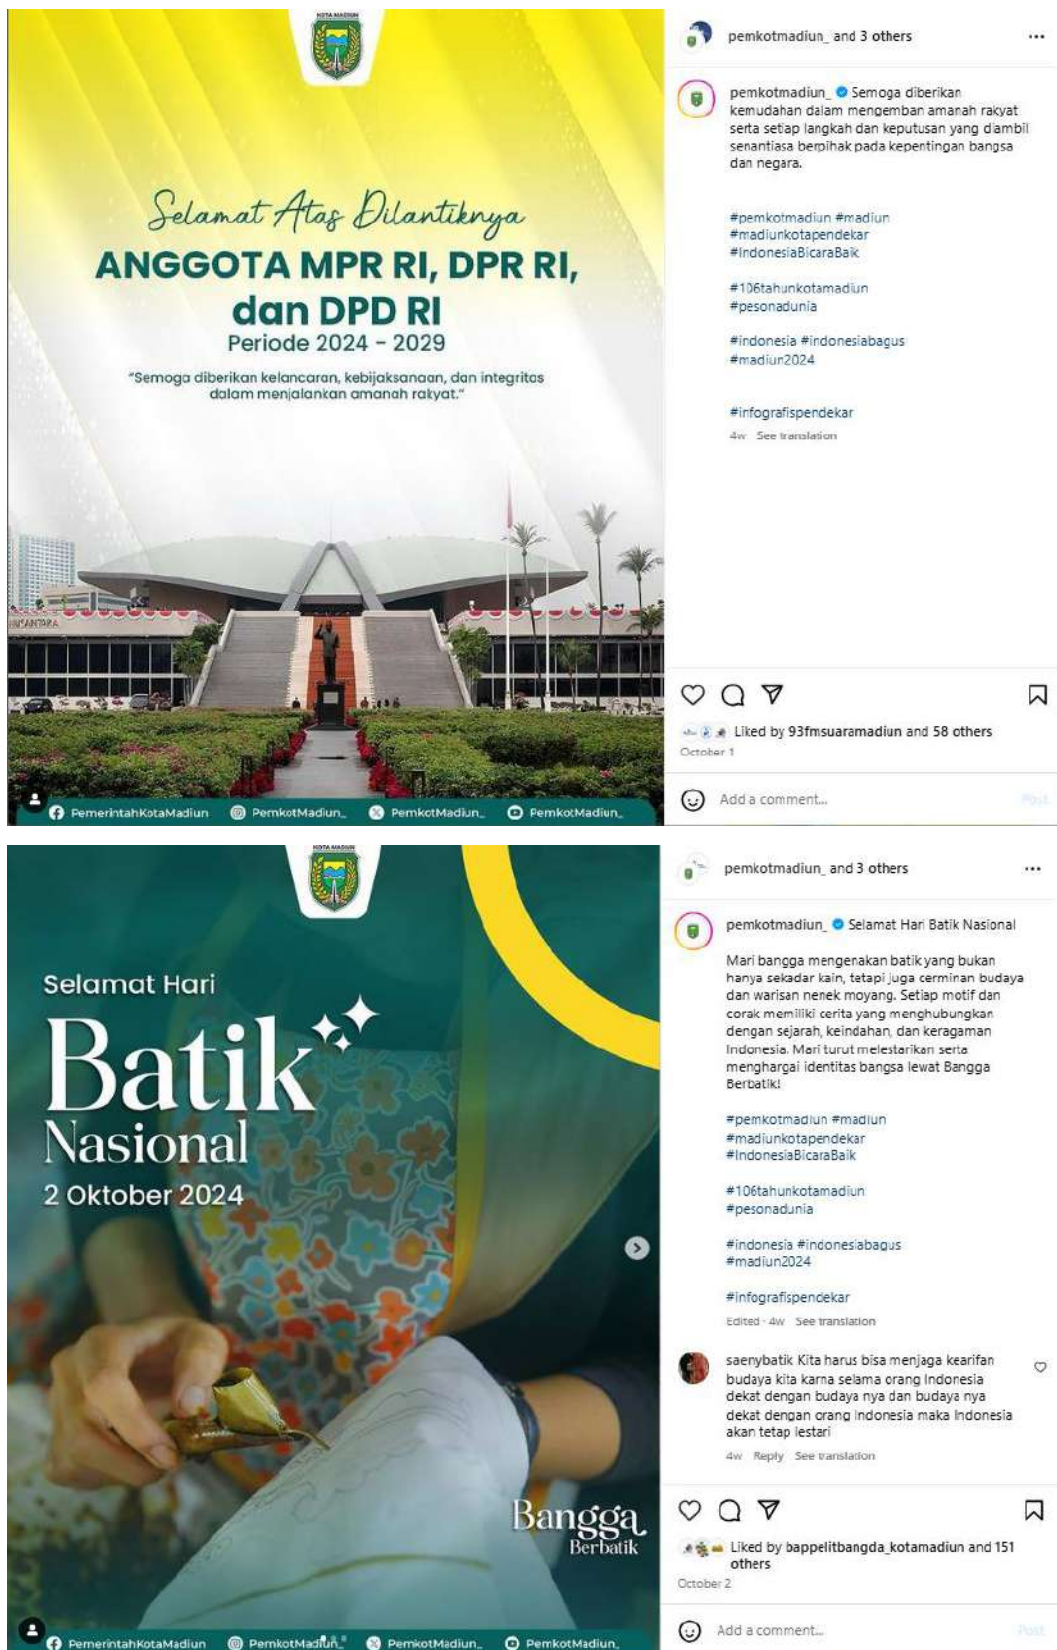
KOTA MADIUN

Selamat Atas Dilantiknya
ANGGOTA MPR RI, DPR RI, dan DPD RI
Periode 2024 - 2029

"Semoga diberikan kelancaran, kebijaksanaan, dan integritas dalam menjalankan amanah rakyat."

NUSANTARA

PemerintahKotaMadiun PemkotMadiun_ PemkotMadiun_ PemkotMadiun_

pemkotmadiun_ and 3 others ...

pemkotmadiun_ Semoga diberikan kemudahan dalam mengemban amanah rakyat serta setiap langkah dan keputusan yang diambil senantiasa berpihak pada kepentingan bangsa dan negara.

#pemkotmadiun #madiun #madiunkotapendekar #IndonesiaBicaraBaik

#106tahunkotamadiun #pesonadunia

#indonesia #indonesiabagus #madiun2024

#infografispendekar

4w See translation

Liked by 93fmsuaramadiun and 58 others
October 1

Add a comment... Post

KOTA MADIUN

Selamat Hari
Batik
Nasional
2 Oktober 2024

Bangga Berbatik

PemerintahKotaMadiun PemkotMadiun_ PemkotMadiun_ PemkotMadiun_

pemkotmadiun_ and 3 others ...

pemkotmadiun_ Selamat Hari Batik Nasional

Mari bangga mengenakan batik yang bukan hanya sekadar kain, tetapi juga cerminan budaya dan warisan nenek moyang. Setiap motif dan corak memiliki cerita yang menghubungkan dengan sejarah, keindahan, dan keragaman Indonesia. Mari turut melestarikan serta menghargai identitas bangsa lewat Bangga Berbatik!

#pemkotmadiun #madiun #madiunkotapendekar #IndonesiaBicaraBaik

#106tahunkotamadiun #pesonadunia

#indonesia #indonesiabagus #madiun2024

#infografispendekar

Edited · 4w See translation

saenybatik Kita harus bisa menjaga kearifan budaya kita karna selama orang Indonesia dekat dengan budaya nya dan budaya nya dekat dengan orang indonesia maka Indonesia akan tetap lestari

4w Reply See translation

Liked by bappelitbangda_kotamadiun and 151 others
October 2

Add a comment... Post